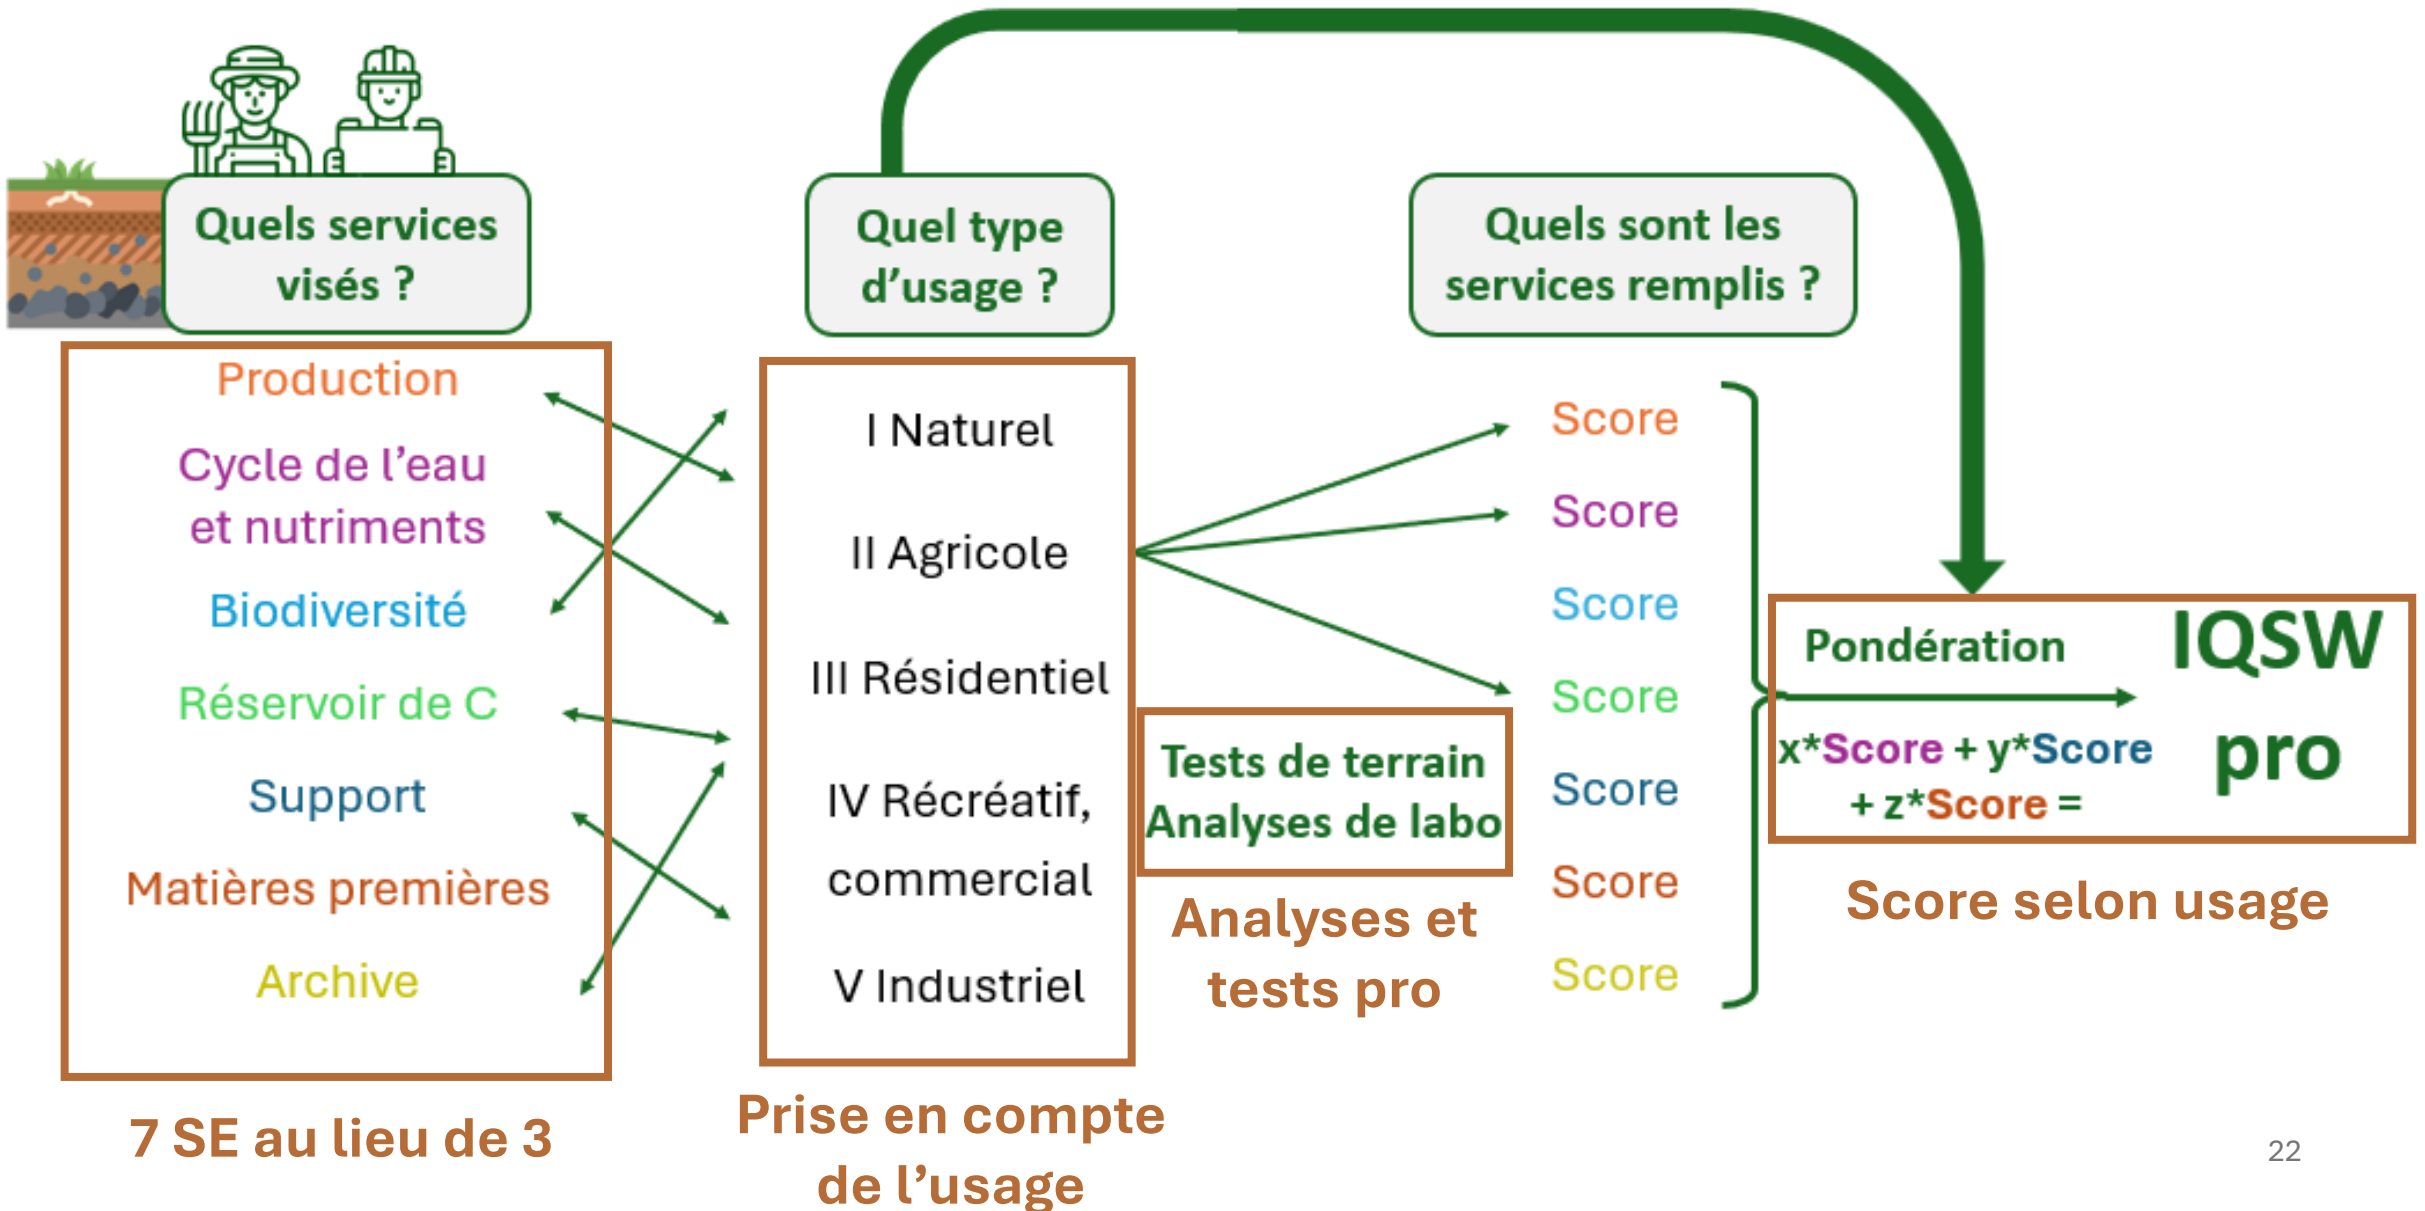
Quels services visés ?

Production

Cycle de l’eau et nutriments

Biodiversité

Réservoir de C

Support

Matières premières

Archive

7 SE au lieu de 3

Quel type d’usage ?

I Naturel

II Agricole

III Résidentiel

IV Récréatif, commercial

V Industriel

Prise en compte de l’usage

Tests de terrain Analyses de labo

Analyses et tests pro

Quels sont les services remplis ?

Score

Score

Score

Score

Score

Score

Score

Pondération

x*Score + y*Score + z*Score =

IQSW pro

Score selon usage

22